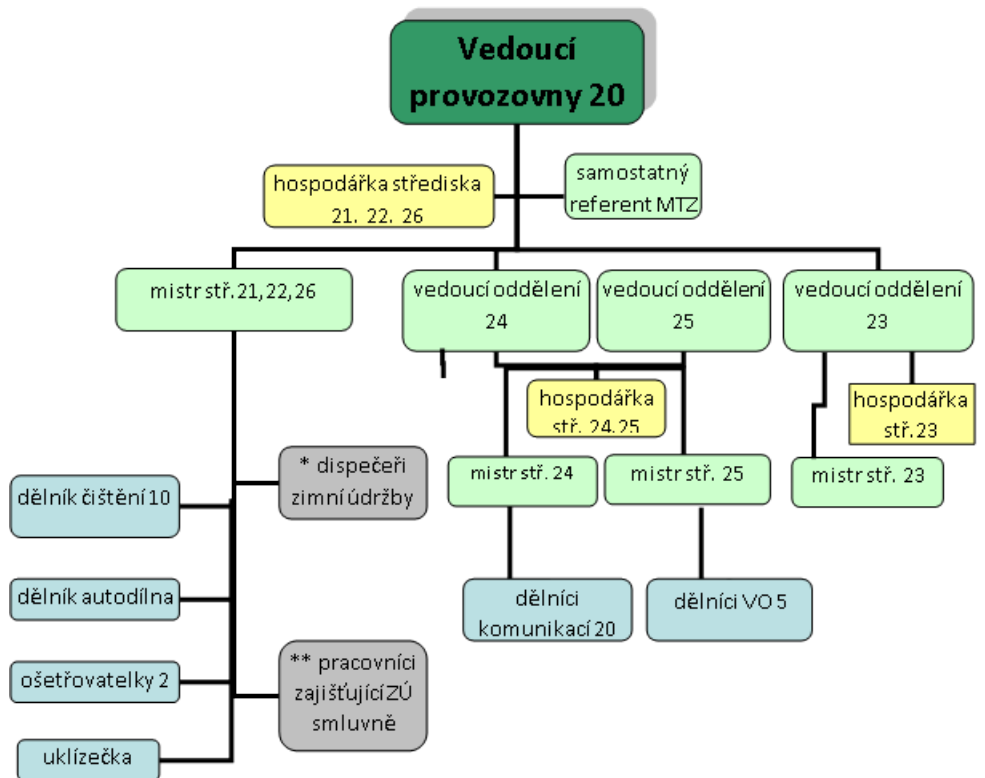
Vedoucí provozovny 20

hospodářka střediska 21. 22. 26

samostatný referent MTZ

mistr stř. 21,22,26

vedoucí oddělení 24

vedoucí oddělení 25

vedoucí oddělení 23

hospodářka stř. 24,25

hospodářka stř. 23

mistr stř. 24

mistr stř. 25

mistr stř. 23

* dispečeři zimní údržby

dělník čištění 10

dělník autodílna

ošetřovatelky 2

uklízečka

** pracovníci zajišťující ZÚ smluvně

dělníci komunikací 20

dělníci VO 5